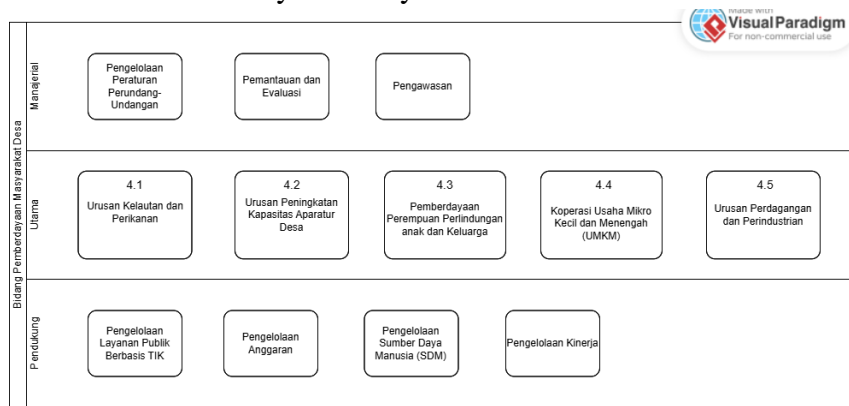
Made with Visual Paradigm For non-commercial use

Bidang Pemberdayaan Masyarakat Desa

Manajerial

Pengelolaan Peraturan Perundang-Undangan

Pemantauan dan Evaluasi

Pengawasan

Utama

4.1 Urusan Kelautan dan Perikanan

4.2 Urusan Peningkatan Kapasitas Aparatur Desa

4.3 Pemberdayaan Perempuan Perlindungan anak dan Keluarga

4.4 Koperasi Usaha Mikro Kecil dan Menengah (UMKM)

4.5 Urusan Perdagangan dan Perindustrian

Pendukung

Pengelolaan Layanan Publik Berbasis TIK

Pengelolaan Anggaran

Pengelolaan Sumber Daya Manusia (SDM)

Pengelolaan Kinerja